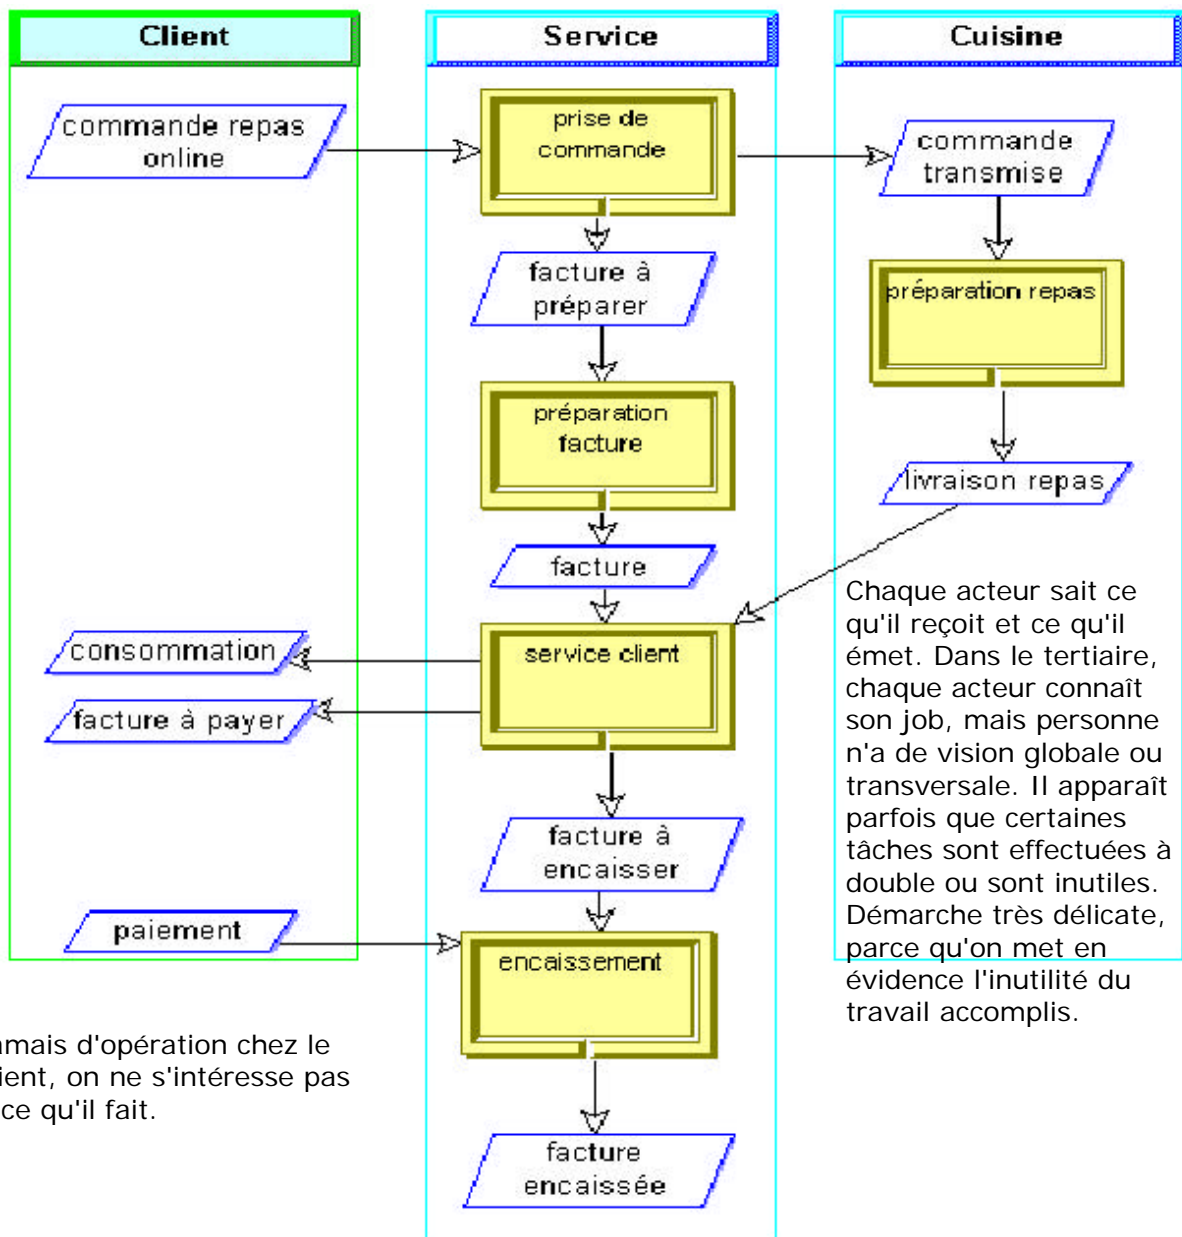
Client

Service

Cuisine

commande repas online

prise de commande

commande transmise

facture à préparer

préparation repas

préparation facture

livraison repas

facture

Chaque acteur sait ce qu'il reçoit et ce qu'il émet. Dans le tertiaire, chaque acteur connaît son job, mais personne n'a de vision globale ou transversale. Il apparaît parfois que certaines tâches sont effectuées à double ou sont inutiles. Démarche très délicate, parce qu'on met en évidence l'inutilité du travail accomplis.

consommation

service client

facture à payer

facture à encaisser

paiement

encaissement

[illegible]mais d'opération chez le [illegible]ient, on ne s'intéresse pas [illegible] ce qu'il fait.

facture encaissée